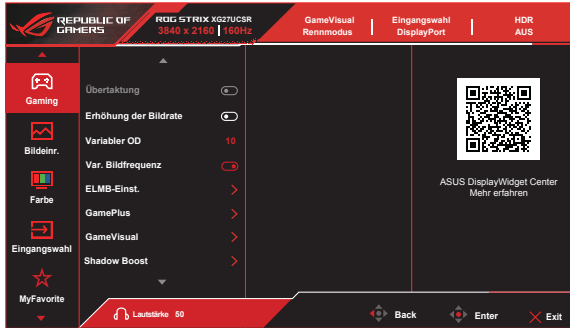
REPUBLIC OF GAMERS

ROG STRIX XG27UCSR
3840 x 2160 | 160Hz

GameVisual
Rennmodus

Eingangswahl
DisplayPort

HDR
AUS

Gaming

Bildeinr.

Farbe

Eingangswahl

MyFavorite

Übertaktung

Erhöhung der Bildrate

Variabler OD 10

Var. Bildfrequenz

ELMB-Einst.

GamePlus

GameVisual

Shadow Boost

ASUS DisplayWidget Center
Mehr erfahren

Lautstärke 50

Back

Enter

Exit